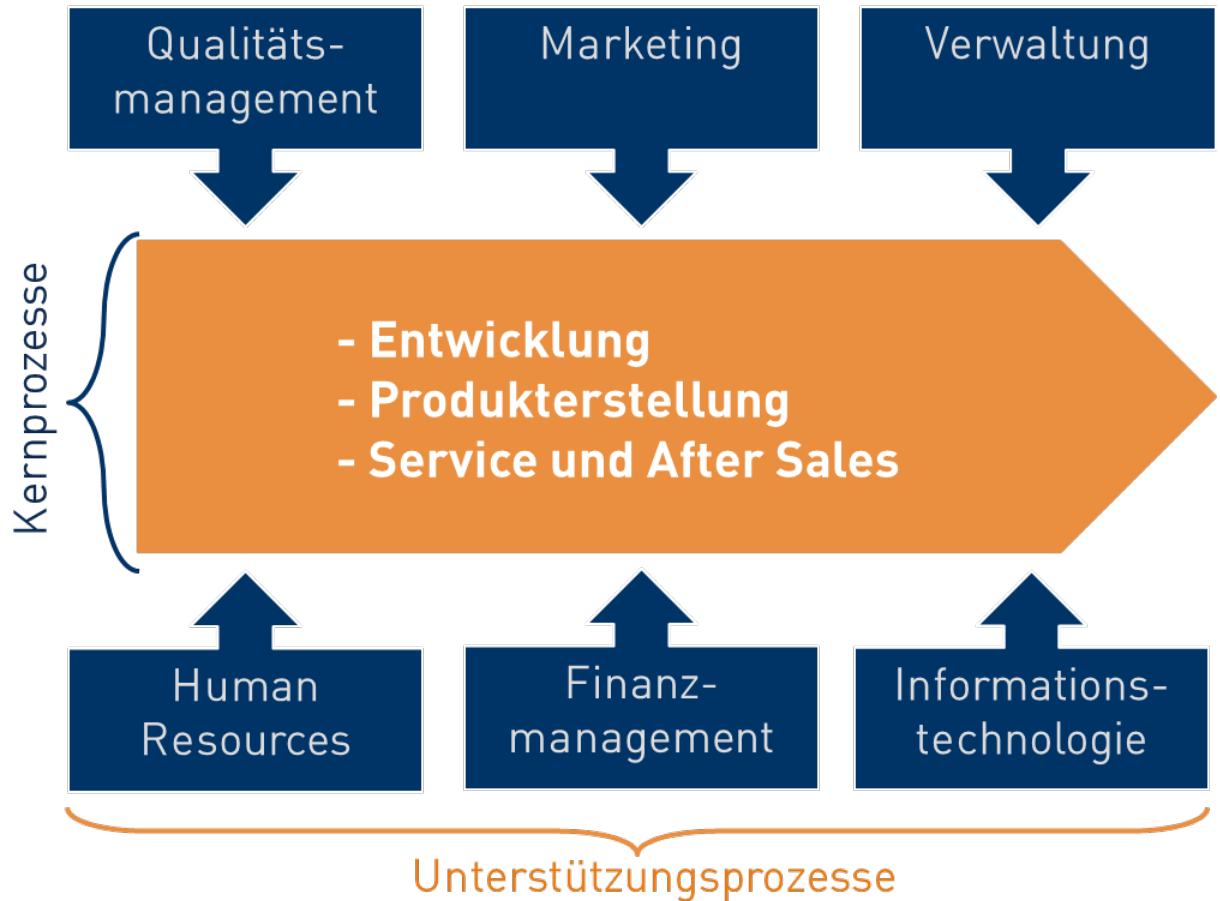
Qualitätsmanagement

Marketing

Verwaltung

Kernprozesse

- Entwicklung
- Produkterstellung
- Service und After Sales

Human Resources

Finanzmanagement

Informationstechnologie

Unterstützungsprozesse